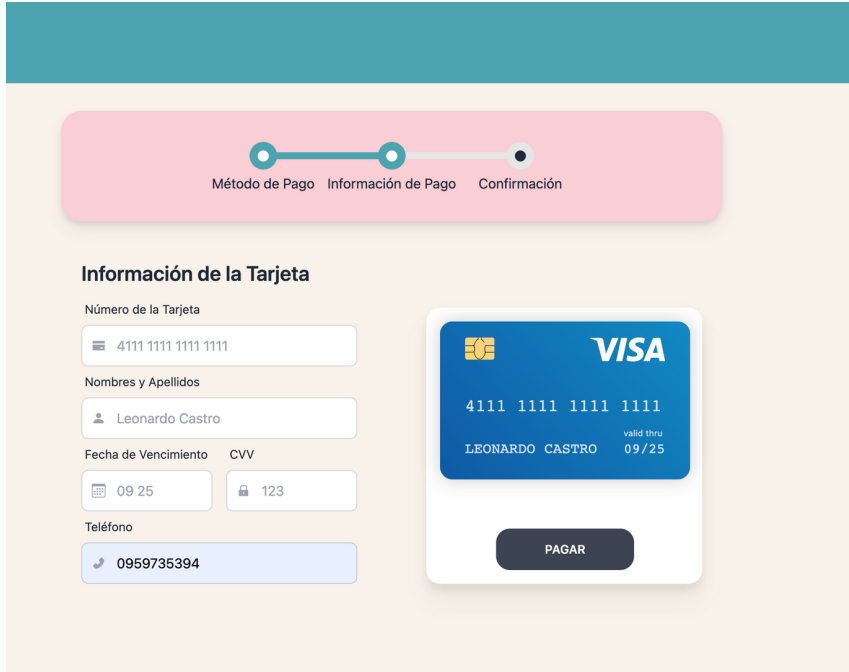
Método de Pago Información de Pago Confirmación

Información de la Tarjeta

Número de la Tarjeta

4111 1111 1111 1111

Nombres y Apellidos

Leonardo Castro

Fecha de Vencimiento CVV

09 25

123

Teléfono

0959735394

VISA

4111 1111 1111 1111

valid thru

LEONARDO CASTRO 09/25

PAGAR